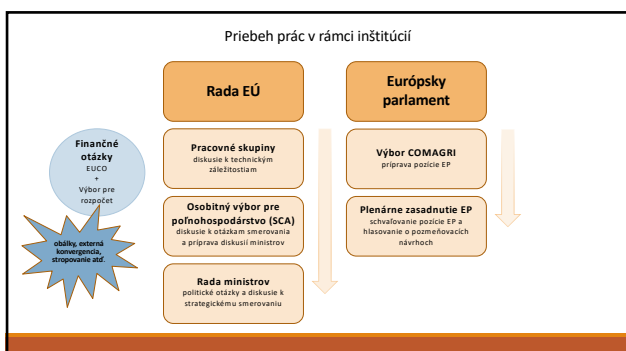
Priebeh prác v rámci inštitúcií

Rada EÚ

Pracovné skupiny
diskusie k technickým záležitostiam

Osobitný výbor pre poľnohospodárstvo (SCA)
diskusie k otázkam smerovania a príprava diskusií ministrov

Rada ministrov
politické otázky a diskusie k strategickému smerovaniu

Európsky parlament

Výbor COMAGRI
príprava pozície EP

Plenárne zasadnutie EP
schvaľovanie pozície EP a hlasovanie o pozmeňovacích návrhoch

Finančné otázky
EUCO
+
Výbor pre rozpočet

obálky, externá konvergencia, stropovanie atď.